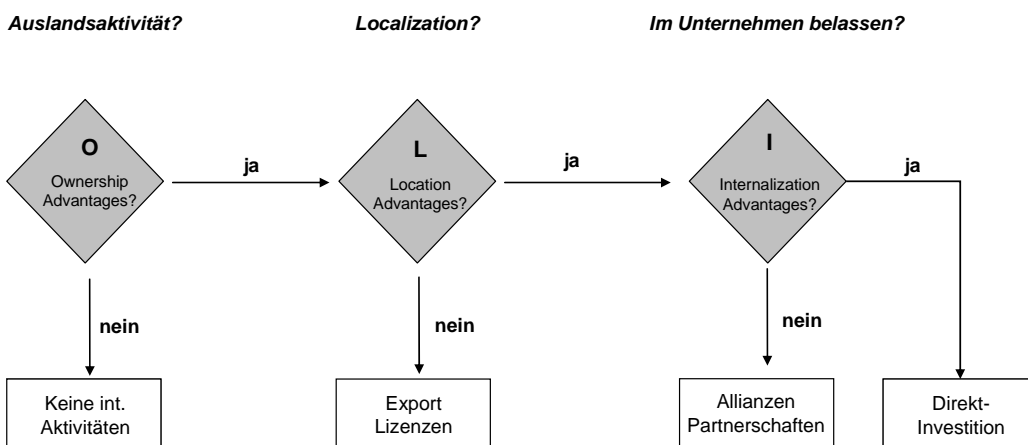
Auslandsaktivität?

Localization?

Im Unternehmen belassen?

O
Ownership Advantages?

ja

L
Location Advantages?

ja

I
Internalization Advantages?

ja

nein

nein

nein

Keine int. Aktivitäten

Export Lizenzen

Allianzen Partnerschaften

Direkt-Investition